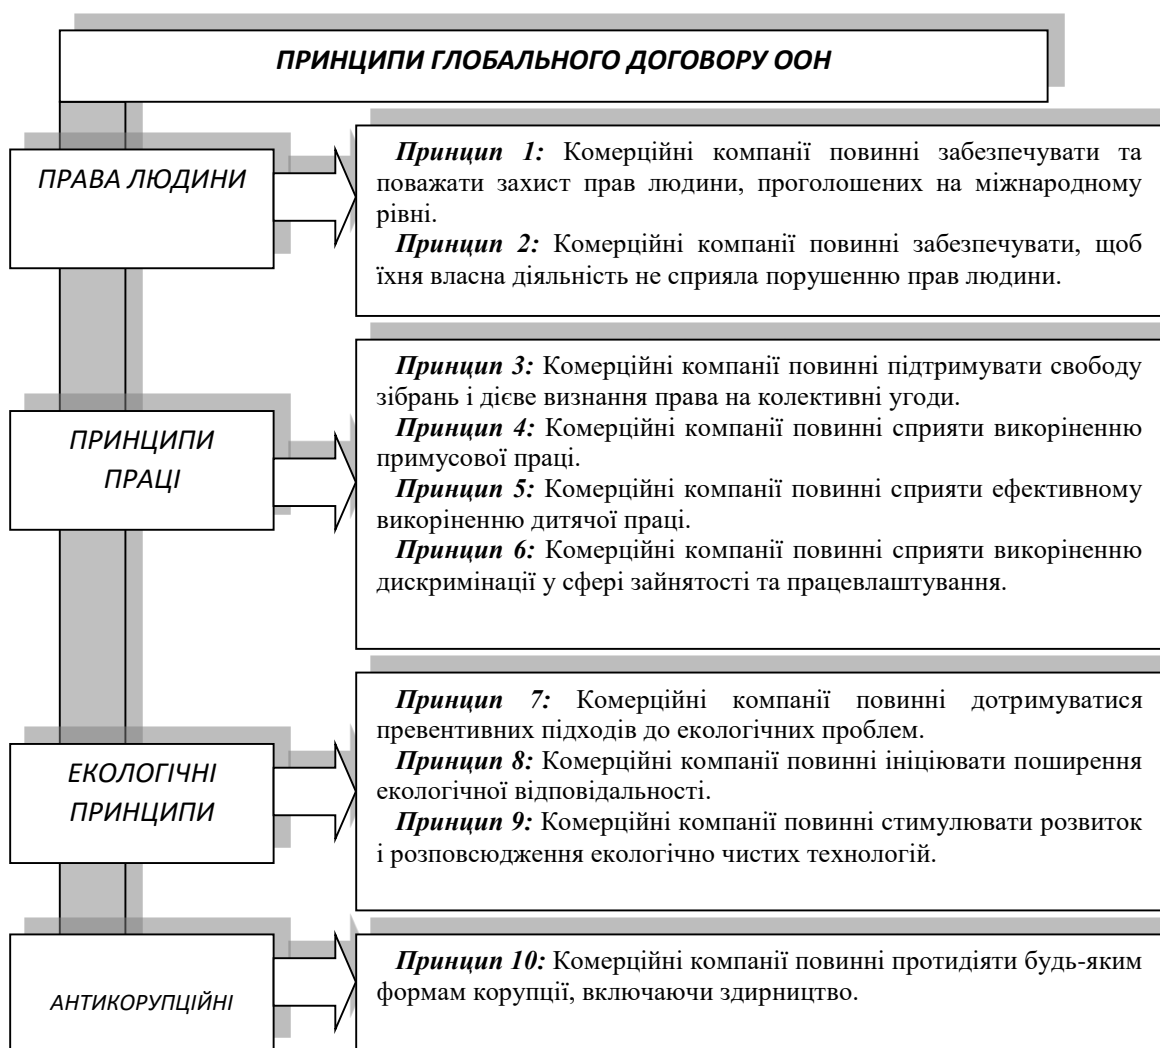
ПРИНЦИПИ ГЛОБАЛЬНОГО ДОГОВОРУ ООН

ПРАВА ЛЮДИНИ

Принцип 1: Комерційні компанії повинні забезпечувати та поважати захист прав людини, проголошених на міжнародному рівні.
Принцип 2: Комерційні компанії повинні забезпечувати, щоб їхня власна діяльність не сприяла порушенню прав людини.

ПРИНЦИПИ ПРАЦІ

Принцип 3: Комерційні компанії повинні підтримувати свободу зібрань і дієве визнання права на колективні угоди.
Принцип 4: Комерційні компанії повинні сприяти викоріненню примусової праці.
Принцип 5: Комерційні компанії повинні сприяти ефективному викоріненню дитячої праці.
Принцип 6: Комерційні компанії повинні сприяти викоріненню дискримінації у сфері зайнятості та працевлаштування.

ЕКОЛОГІЧНІ ПРИНЦИПИ

Принцип 7: Комерційні компанії повинні дотримуватися превентивних підходів до екологічних проблем.
Принцип 8: Комерційні компанії повинні ініціювати поширення екологічної відповідальності.
Принцип 9: Комерційні компанії повинні стимулювати розвиток і розповсюдження екологічно чистих технологій.

АНТИКОРУПЦІЙНІ

Принцип 10: Комерційні компанії повинні протидіяти будь-яким формам корупції, включаючи здирництво.